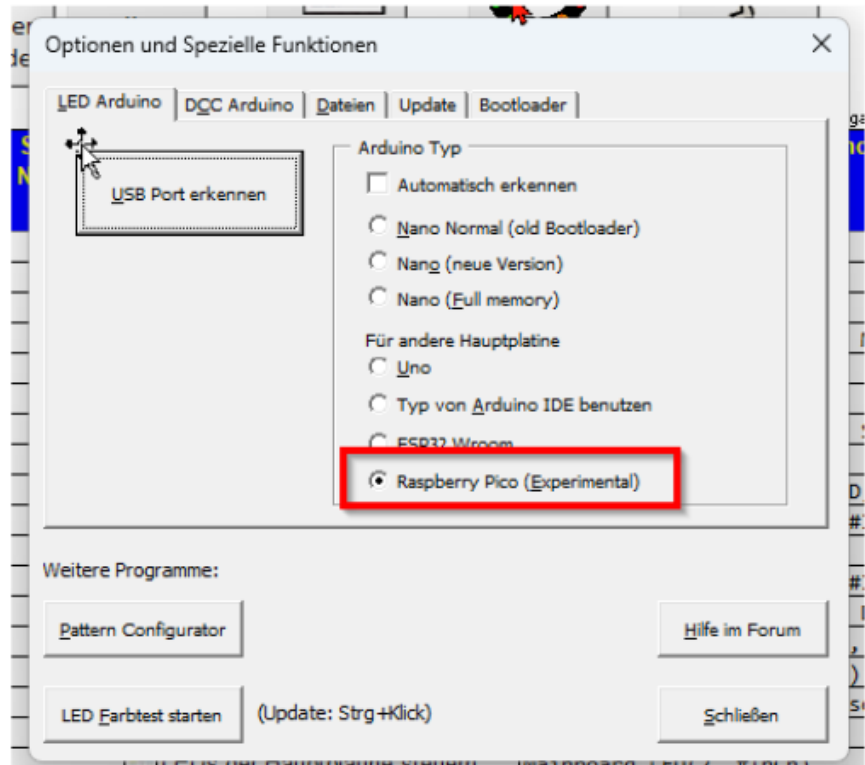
Optionen und Spezielle Funktionen

LED Arduino | DCC Arduino | Dateien | Update | Bootloader

USB Port erkennen

Arduino Typ

Automatisch erkennen

Nano Normal (old Bootloader)

Nano (neue Version)

Nano (Full memory)

Für andere Hauptplatine

Uno

Typ von Arduino IDE benutzen

ESP32 Wroom

Raspberry Pico (Experimental)

Weitere Programme:

Pattern Configurator

Hilfe im Forum

LED Farbtest starten

(Update: Strg+Klick)

Schließen